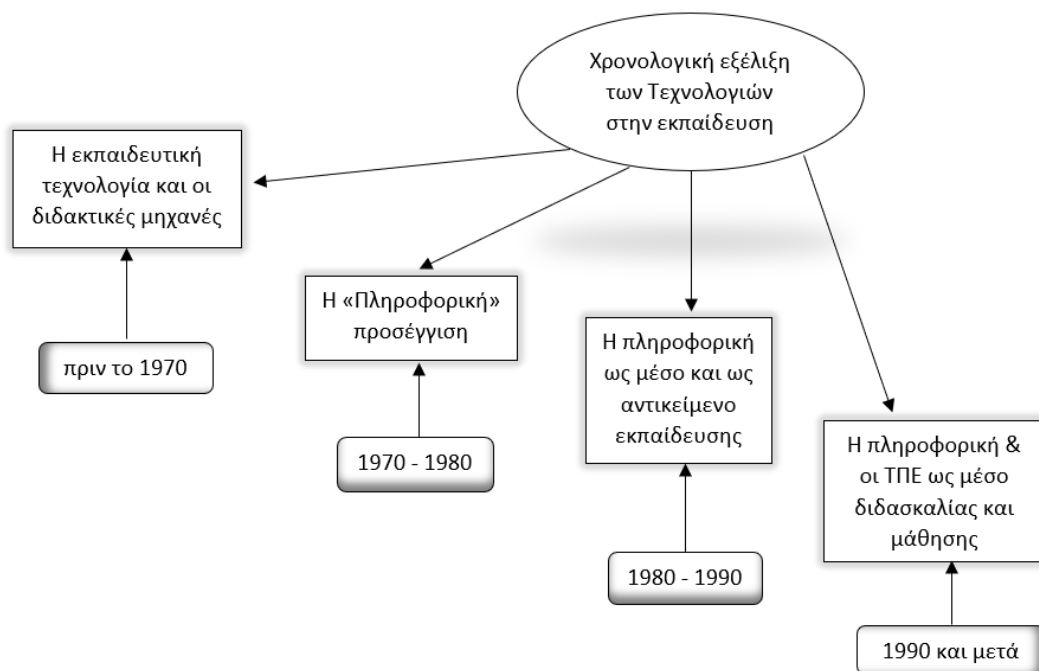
Χρονολογική εξέλιξη των Τεχνολογιών στην εκπαίδευση

Η εκπαιδευτική τεχνολογία και οι διδακτικές μηχανές

πριν το 1970

Η «Πληροφορική» προσέγγιση

1970 - 1980

Η πληροφορική ως μέσο και ως αντικείμενο εκπαίδευσης

1980 - 1990

Η πληροφορική & οι ΤΠΕ ως μέσο διδασκαλίας και μάθησης

1990 και μετά